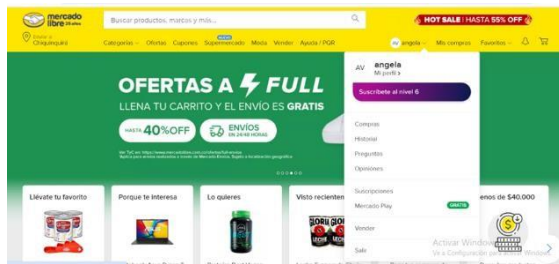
mercado libre 25 años

Buscar productos, marcas y más...

HOT SALE | HASTA 55% OFF

Enviar a Chiquinquirá

Categorías Ofertas Cupones Supermercado Moda Vender Ayuda / PQR

AV angela Mis compras Favoritos

OFERTAS A FULL

LLENA TU CARRITO Y EL ENVÍO ES GRATIS

HASTA 40% OFF

ENVÍOS EN 24/48 HORAS

Llévate tu favorito

Porque te interesa

Lo quieres

Visto recientem

enos de $40.000

AV angela Mi perfil

Suscríbete al nivel 6

Compras

Historial

Preguntas

Opiniones

Suscripciones

Mercado Play GRATIS

Vender

Salir

Activar Windows
Ve a Configuración para activar Windows.